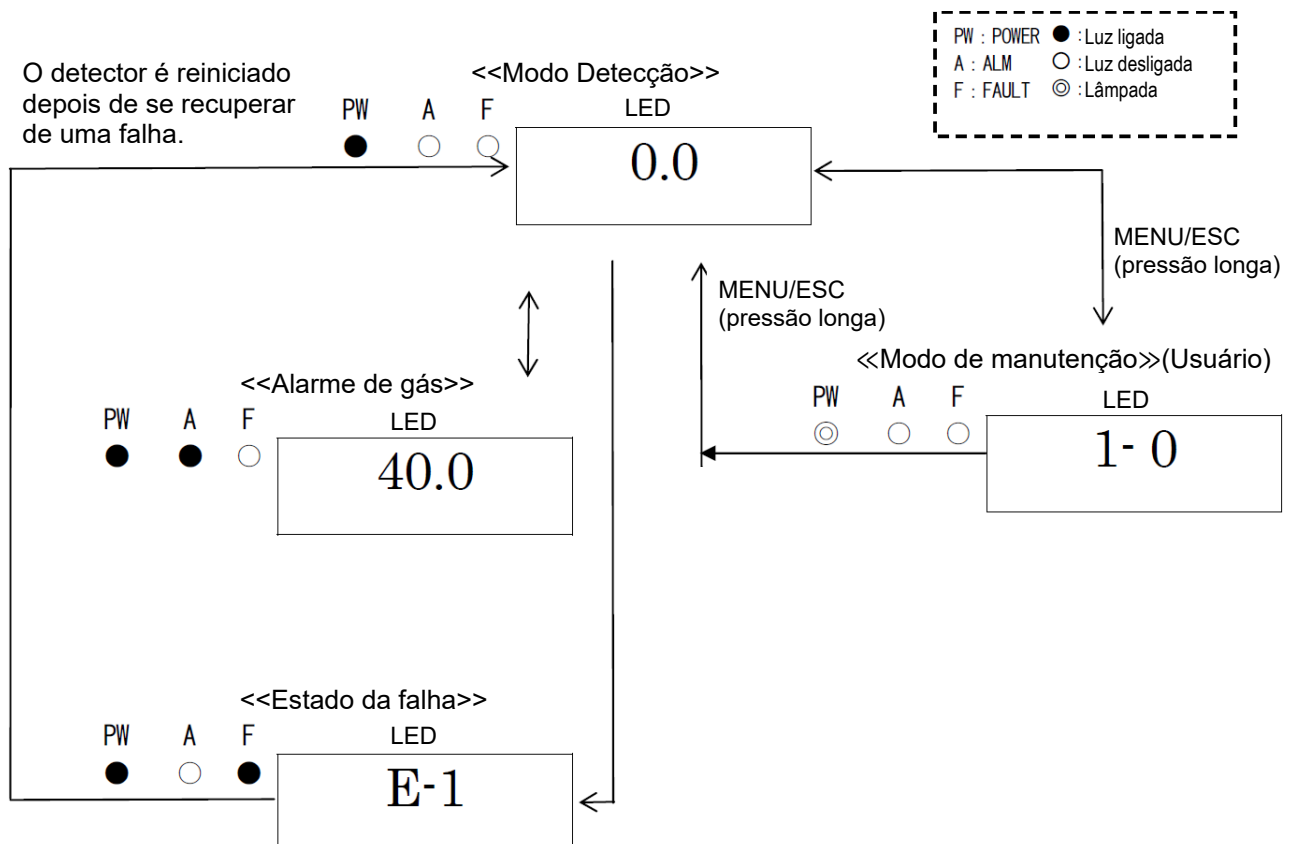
PW : POWER ● : Luz ligada
A : ALM ○ : Luz desligada
F : FAULT ◎ : Lâmpada

O detector é reiniciado depois de se recuperar de uma falha.

<<Modo Detecção>>
PW A F
LED
0.0

MENU/ESC
(pressão longa)

MENU/ESC
(pressão longa)

≪Modo de manutenção≫(Usuário)
PW A F
LED
1- 0

<<Alarme de gás>>
PW A F
LED
40.0

<<Estado da falha>>
PW A F
LED
E-1